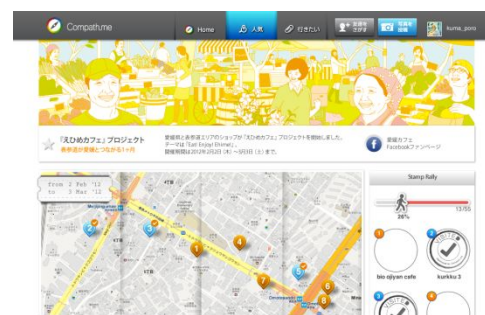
Compath.me
Home
人気
行きたい
友達をさがす
写真を投稿
kuma_pons

「えひめカフェ」プロジェクト
表参道が愛媛とつながる1ヶ月

愛媛県と表参道エリアのショップが「えひめカフェ」プロジェクトを開始しました。
テーマは「Eat! Enjoy! Ehime!」。
開催期間は2012年2月2日（木）〜3月3日（土）まで。

愛媛カフェ
Facebookファンページ

from 2 Feb '12
to 3 Mar '12

Stamp Rally
26%
13/50
bio ojiyan cafe
kurkku 3
1
2
3
4
5
6
7
8
9